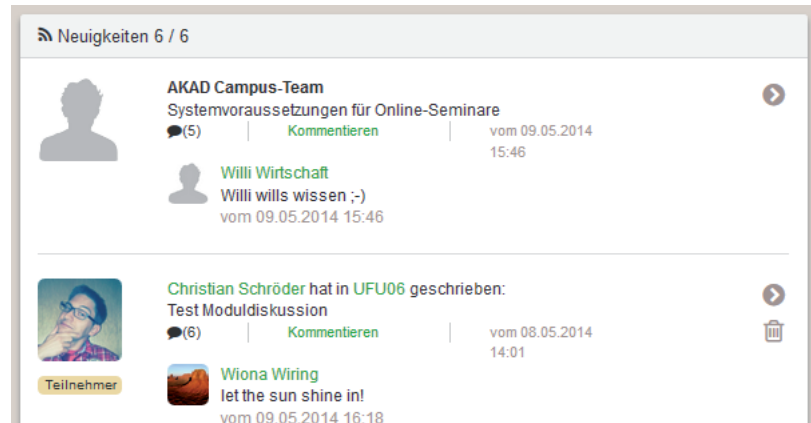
Neuigkeiten 6 / 6

AKAD Campus-Team
Systemvoraussetzungen für Online-Seminare
(5) | Kommentieren | vom 09.05.2014 15:46

Willi Wirtschaft
Willi wills wissen ;-)
vom 09.05.2014 15:46

Christian Schröder hat in UFU06 geschrieben:
Test Moduldiskussion
(6) | Kommentieren | vom 08.05.2014 14:01

Teilnehmer

Wiona Wiring
let the sun shine in!
vom 09.05.2014 16:18